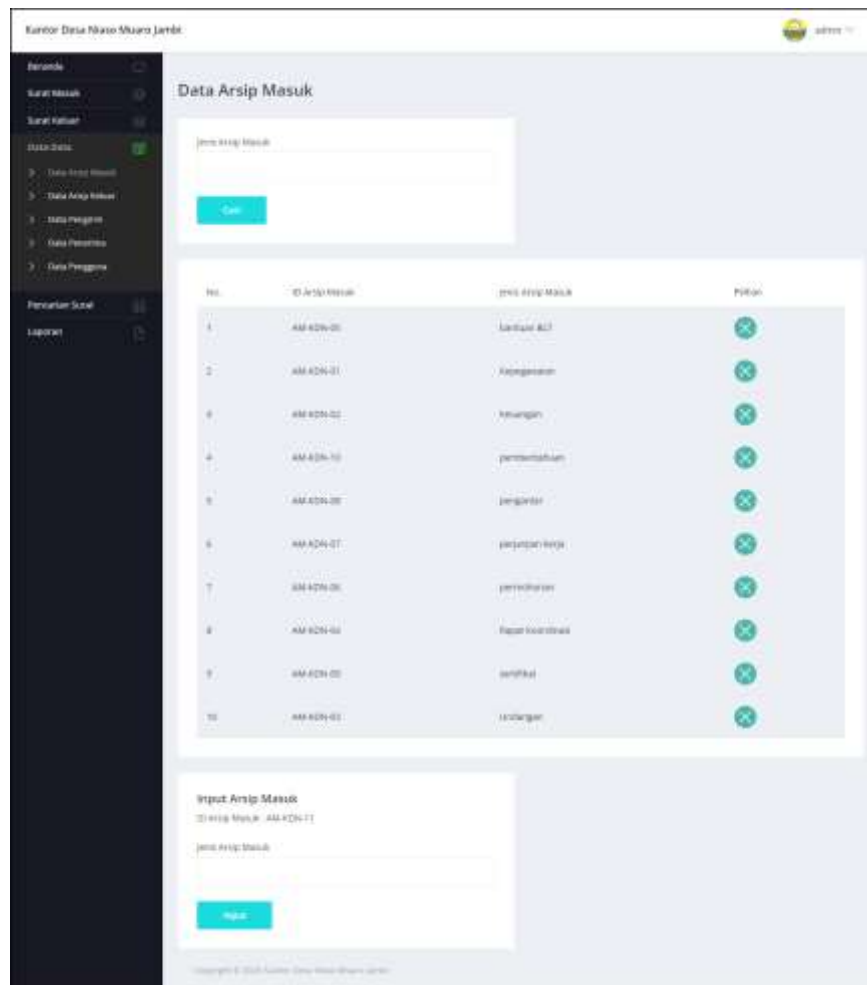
Kantor Desa Niaso Muaro Jambi

admin

Beranda
Surat Masuk
Surat Keluar
Data Data
> Data Arsip Masuk
> Data Arsip Keluar
> Data Pengirim
> Data Penerima
> Data Pengguna
Pencarian Surat
Laporan

Data Arsip Masuk

Jenis Arsip Masuk

Cari

| No. | ID Arsip Masuk | Jenis Arsip Masuk | Pilihan |
|---|---|---|---|
| 1 | AM-KDN-05 | bantuan BLT | |
| 2 | AM-KDN-01 | Kepegawaian | |
| 3 | AM-KDN-02 | keuangan | |
| 4 | AM-KDN-10 | pemberitahuan | |
| 5 | AM-KDN-08 | pengantar | |
| 6 | AM-KDN-07 | perjanjian kerja | |
| 7 | AM-KDN-06 | permohonan | |
| 8 | AM-KDN-04 | Rapat koordinasi | |
| 9 | AM-KDN-09 | sertifikat | |
| 10 | AM-KDN-03 | undangan | |

Input Arsip Masuk
ID Arsip Masuk : AM-KDN-11

Jenis Arsip Masuk

Input

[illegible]